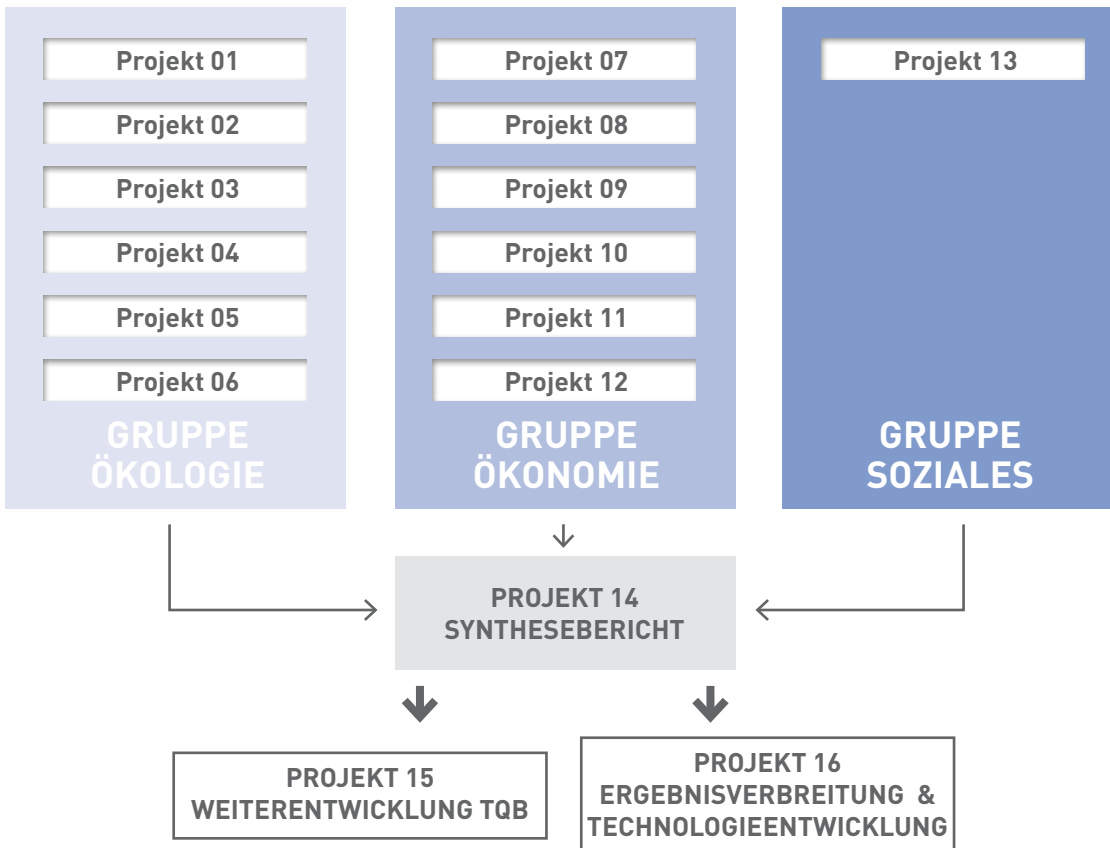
Projekt 01

Projekt 02

Projekt 03

Projekt 04

Projekt 05

Projekt 06

GRUPPE ÖKOLOGIE

Projekt 07

Projekt 08

Projekt 09

Projekt 10

Projekt 11

Projekt 12

GRUPPE ÖKONOMIE

Projekt 13

GRUPPE SOZIALES

PROJEKT 14 SYNTHESEBERICHT

PROJEKT 15 WEITERENTWICKLUNG TQB

PROJEKT 16 ERGEBNISVERBREITUNG & TECHNOLOGIEENTWICKLUNG